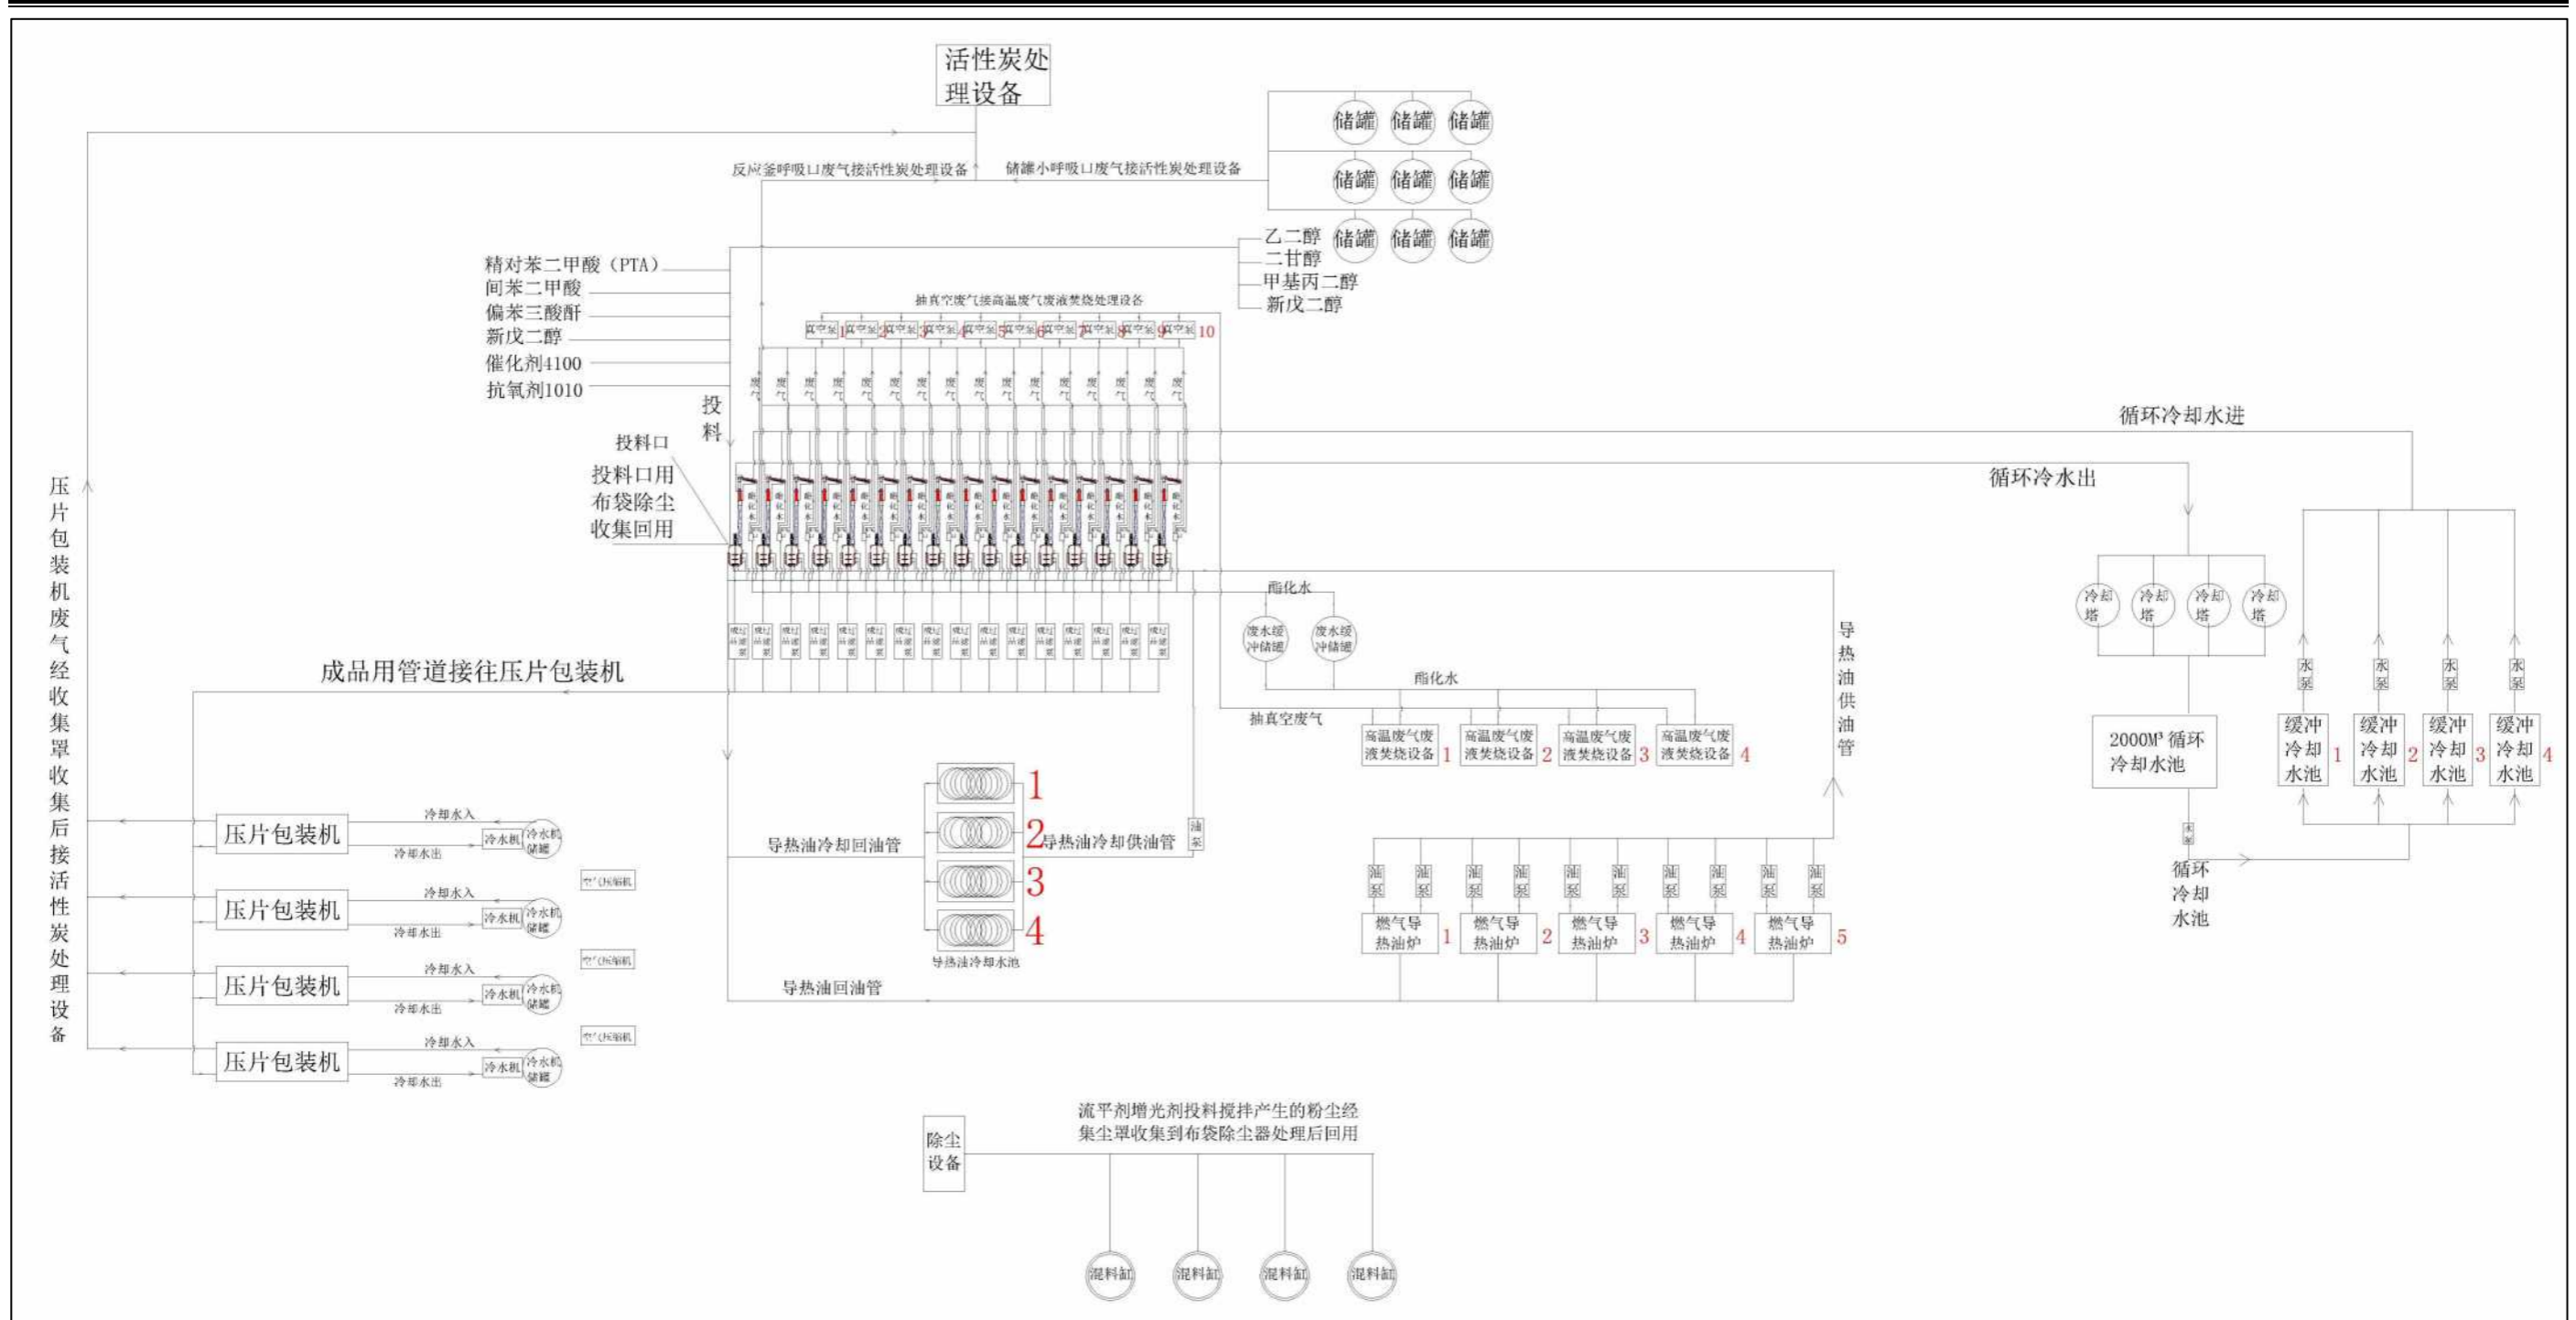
活性炭处理设备

储罐 储罐 储罐
储罐 储罐 储罐
储罐 储罐 储罐

反应釜呼吸口废气接活性炭处理设备
储罐小呼吸口废气接活性炭处理设备

乙二醇
二甘醇
甲基丙二醇
新戊二醇

精对苯二甲酸（PTA）
间苯二甲酸
偏苯三酸酐
新戊二醇
催化剂4100
抗氧剂1010

抽真空废气接高温废气废液焚烧处理设备

真空泵 1 真空泵 2 真空泵 3 真空泵 4 真空泵 5 真空泵 6 真空泵 7 真空泵 8 真空泵 9 真空泵 10

废气 废气 废气 废气 废气 废气 废气 废气 废气 废气 废气 废气 废气 废气 废气 废气

投料

投料口

投料口用布袋除尘收集回用

循环冷却水进

循环冷水出

压片包装机废气经收集罩收集后接活性炭处理设备

酯化水

废水缓冲储罐 废水缓冲储罐

冷却塔 冷却塔 冷却塔 冷却塔

成品用管道接往压片包装机

酯化水

抽真空废气

高温废气废液焚烧设备 1
高温废气废液焚烧设备 2
高温废气废液焚烧设备 3
高温废气废液焚烧设备 4

导热油供油管

水泵 水泵 水泵 水泵

2000M³ 循环冷却水池

缓冲冷却水池 1
缓冲冷却水池 2
缓冲冷却水池 3
缓冲冷却水池 4

1
2
3
4

导热油冷却回油管
导热油冷却供油管
油泵

导热油冷却水池

压片包装机
冷却水入
冷却水出
冷水机
冷水机储罐
空气压缩机

压片包装机
冷却水入
冷却水出
冷水机
冷水机储罐
空气压缩机

压片包装机
冷却水入
冷却水出
冷水机
冷水机储罐
空气压缩机

压片包装机
冷却水入
冷却水出
冷水机
冷水机储罐

水泵

循环冷却水池

油泵 油泵 油泵 油泵 油泵 油泵 油泵 油泵 油泵 油泵

燃气导热油炉 1
燃气导热油炉 2
燃气导热油炉 3
燃气导热油炉 4
燃气导热油炉 5

导热油回油管

流平剂增光剂投料搅拌产生的粉尘经集尘罩收集到布袋除尘器处理后回用

除尘设备

混料缸 混料缸 混料缸 混料缸